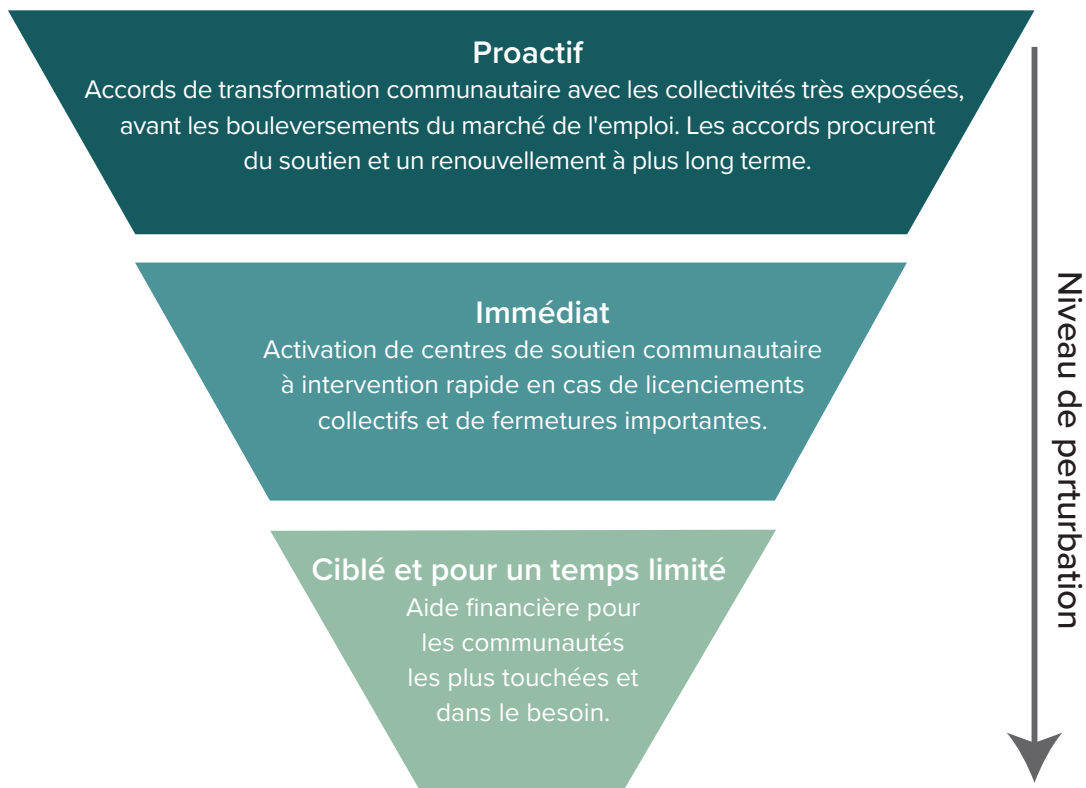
Proactif
Accords de transformation communautaire avec les collectivités très exposées, avant les bouleversements du marché de l'emploi. Les accords procurent du soutien et un renouvellement à plus long terme.

Immédiat
Activation de centres de soutien communautaire à intervention rapide en cas de licenciements collectifs et de fermetures importantes.

Ciblé et pour un temps limité
Aide financière pour les communautés les plus touchées et dans le besoin.

Niveau de perturbation